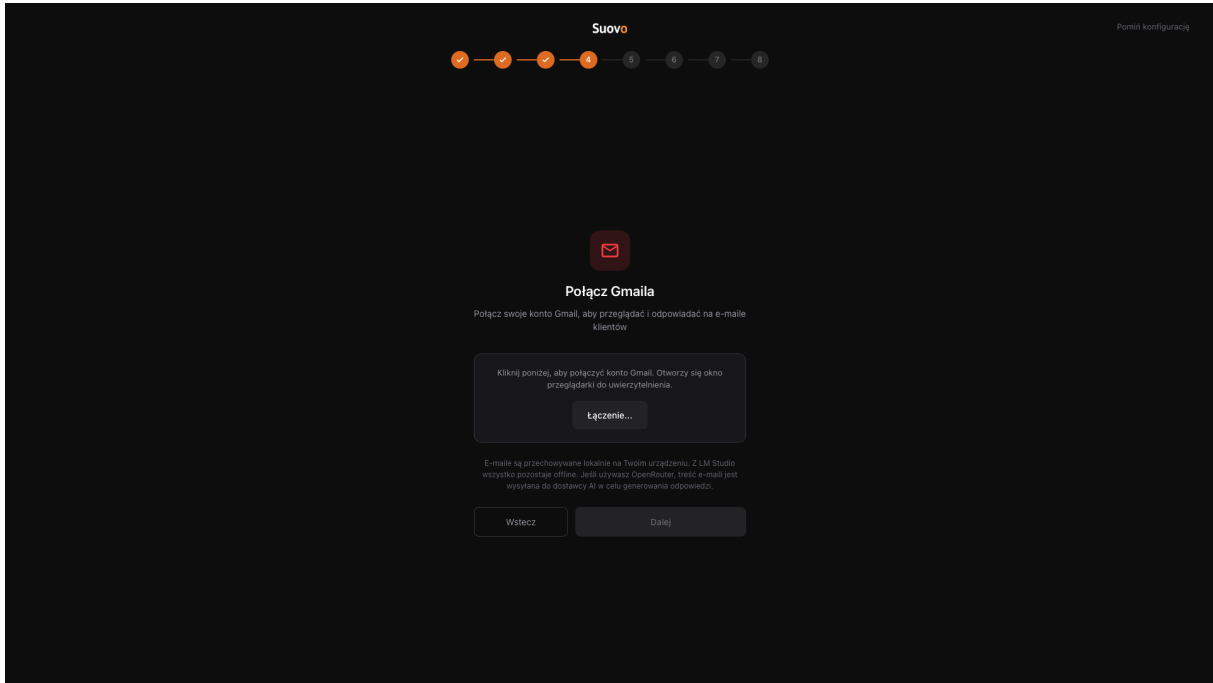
Suovo

Pomiń konfigurację

4 5 6 7 8

Połącz Gmaila

Połącz swoje konto Gmail, aby przeglądać i odpowiadać na e-maile klientów

Kliknij poniżej, aby połączyć konto Gmail. Otworzy się okno przeglądarki do uwierzytelnienia.

Łączenie...

E-maile są przechowywane lokalnie na Twoim urządzeniu. Z LM Studio wszystko pozostaje offline. Jeśli używasz OpenRouter, treść e-maili jest wysyłana do dostawcy AI w celu generowania odpowiedzi.

Wstecz

Dalej